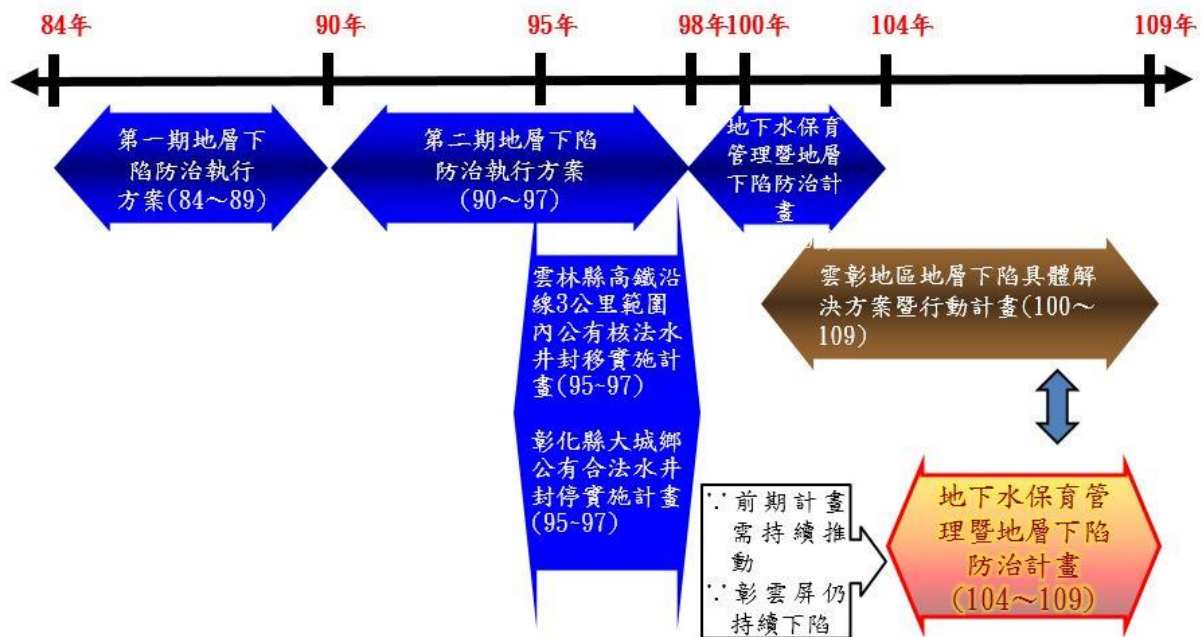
84年

90年

95年

98年

100年

104年

109年

第一期地層下陷防治執行方案(84～89)

第二期地層下陷防治執行方案(90～97)

地下水保育管理暨地層下陷防治計畫

雲林縣高鐵沿線3公里範圍內公有核法水井封移實施計畫(95~97)

彰化縣大城鄉公有合法水井封停實施計畫(95~97)

雲彰地區地層下陷具體解決方案暨行動計畫(100～109)

∵前期計畫需持續推動

∵彰雲屏仍持續下陷

地下水保育管理暨地層下陷防治計畫(104～109)